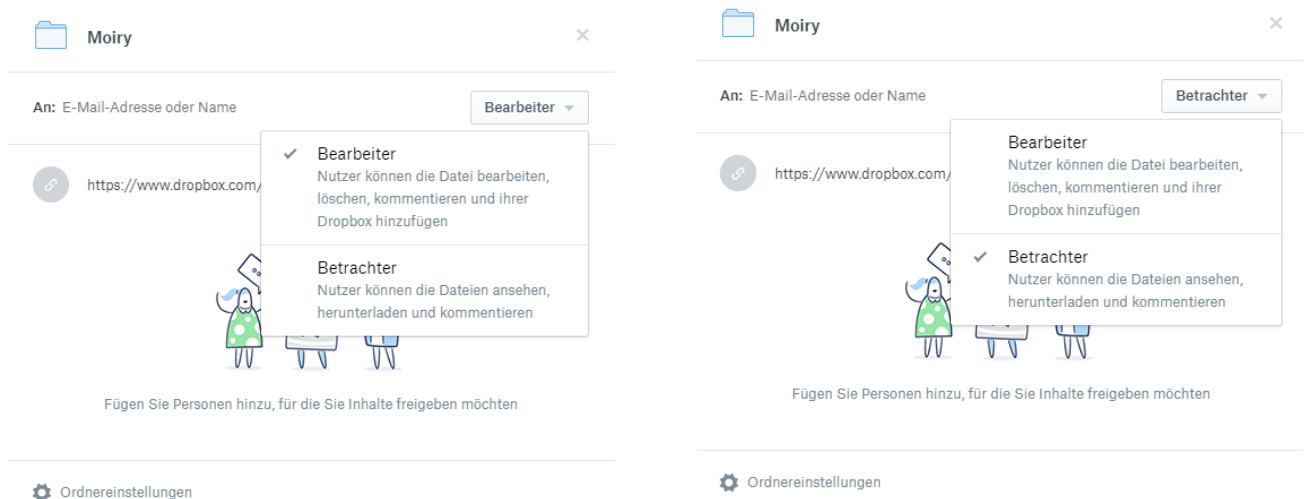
Moiry

×

An: E-Mail-Adresse oder Name

Bearbeiter

https://www.dropbox.com/

✓ Bearbeiter
Nutzer können die Datei bearbeiten, löschen, kommentieren und ihrer Dropbox hinzufügen

Betrachter
Nutzer können die Dateien ansehen, herunterladen und kommentieren

Fügen Sie Personen hinzu, für die Sie Inhalte freigeben möchten

Ordnereinstellungen

Moiry

×

An: E-Mail-Adresse oder Name

Betrachter

https://www.dropbox.com/

Bearbeiter
Nutzer können die Datei bearbeiten, löschen, kommentieren und ihrer Dropbox hinzufügen

✓ Betrachter
Nutzer können die Dateien ansehen, herunterladen und kommentieren

Fügen Sie Personen hinzu, für die Sie Inhalte freigeben möchten

Ordnereinstellungen